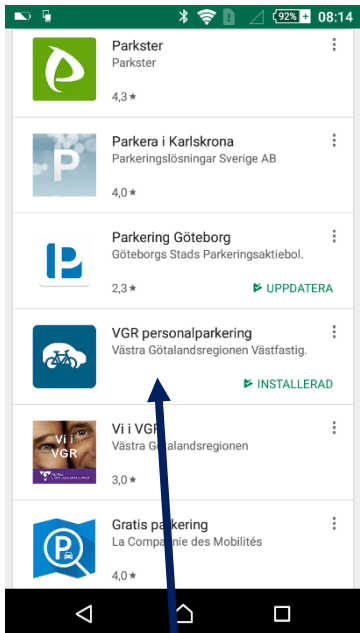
92% 08:14

Parkster
Parkster
4,3 ★

Parkera i Karlskrona
Parkeringslösningar Sverige AB
4,0 ★

Parkering Göteborg
Göteborgs Stads Parkeringsaktiebol.
2,3 ★
UPPDATERA

VGR personalparkering
Västra Götalandsregionen Västfastig.
INSTALLERAD

Vi i VGR
Västra Götalandsregionen
3,0 ★

Vi i VGR

Gratis parkering
La Compagnie des Mobilités
4,0 ★